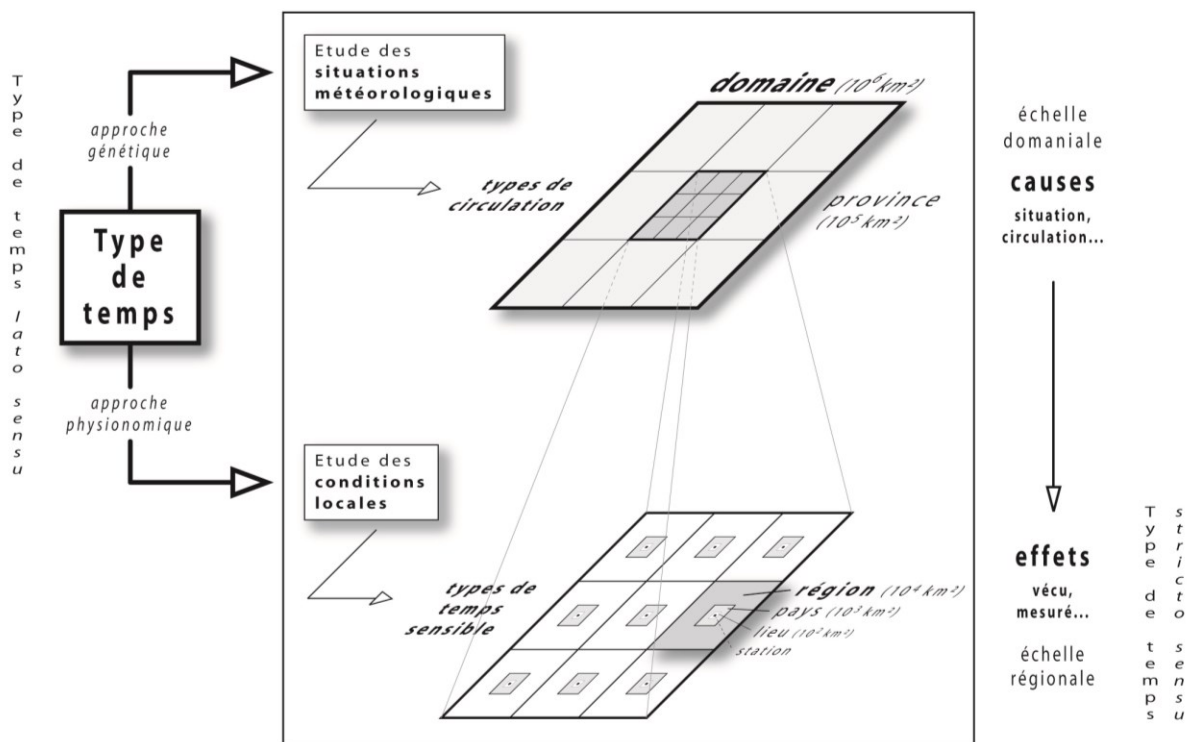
Type de temps lato sensu

approche génétique

Type de temps

approche physionomique

Etude des situations météorologiques

domaine ($10^6 km^2$)

types de circulation

province ($10^5 km^2$)

Etude des conditions locales

types de temps sensible

région ($10^4 km^2$)

pays ($10^3 km^2$)

lieu ($10^2 km^2$)

station

échelle domaniale

causes

situation, circulation...

effets

vécu, mesuré...

échelle régionale

Type de temps stricto sensu